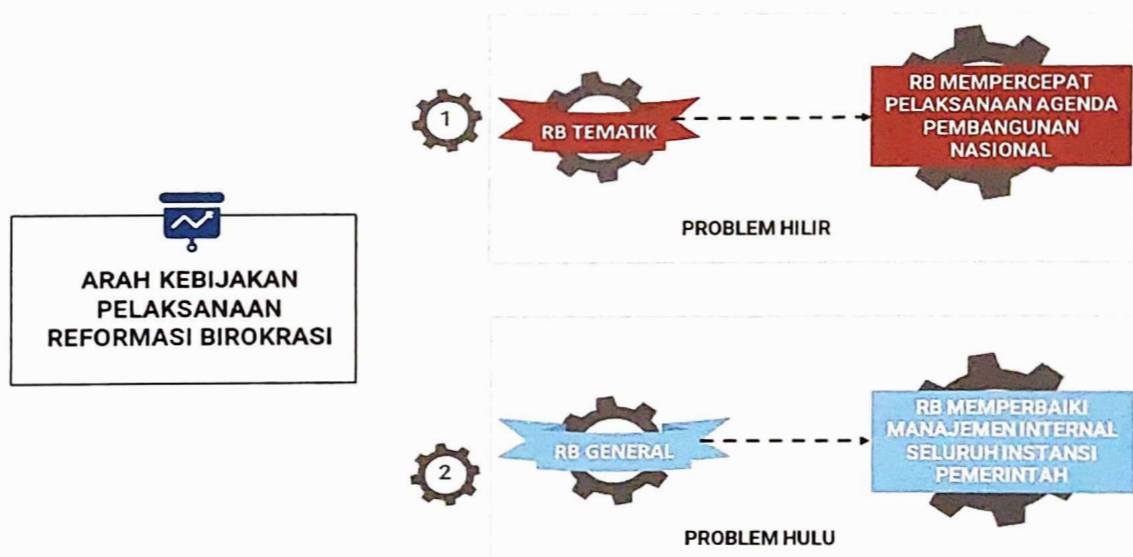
ARAH KEBIJAKAN PELAKSANAAN REFORMASI BIROKRASI

1

RB TEMATIK

RB MEMPERCEPAT PELAKSANAAN AGENDA PEMBANGUNAN NASIONAL

PROBLEM HILIR

2

RB GENERAL

RB MEMPERBAIKI MANAJEMEN INTERNAL SELURUH INSTANSI PEMERINTAH

PROBLEM HULU